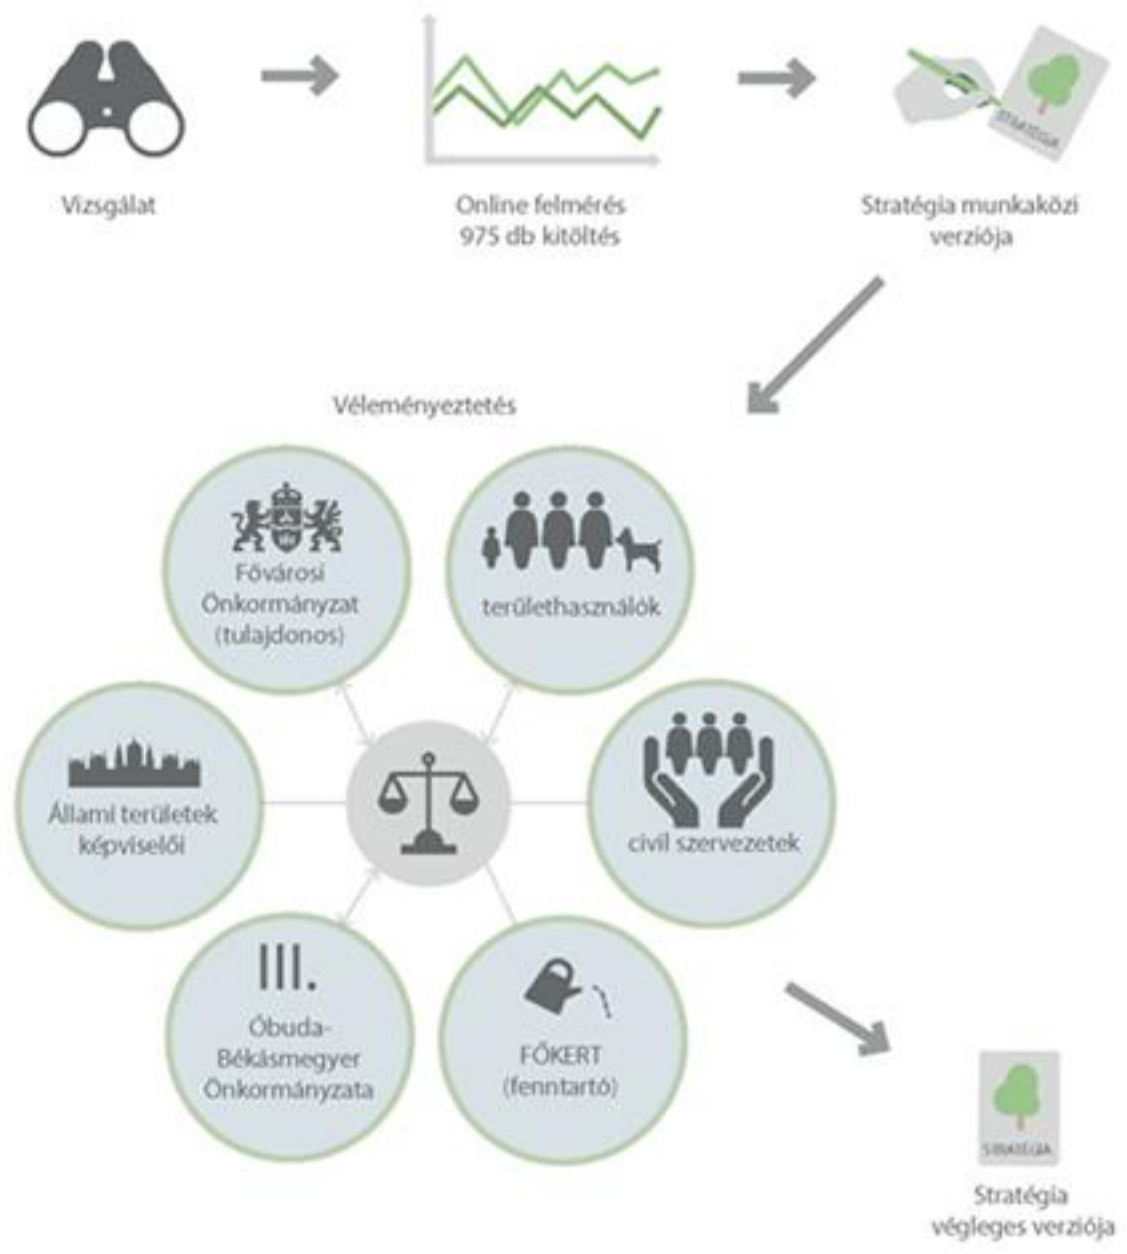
Vizsgálat

Online felmérés
975 db kitöltés

STRATÉGIA

Stratégia munkaközi verziója

Véleményeztetés

Fővárosi Önkormányzat (tulajdonos)

területhasználók

Állami területek képviselői

civil szervezetek

III.

Óbuda-Békásmegyer Önkormányzata

FŐKERT (fenntartó)

STRATÉGIA

Stratégia végleges verziója